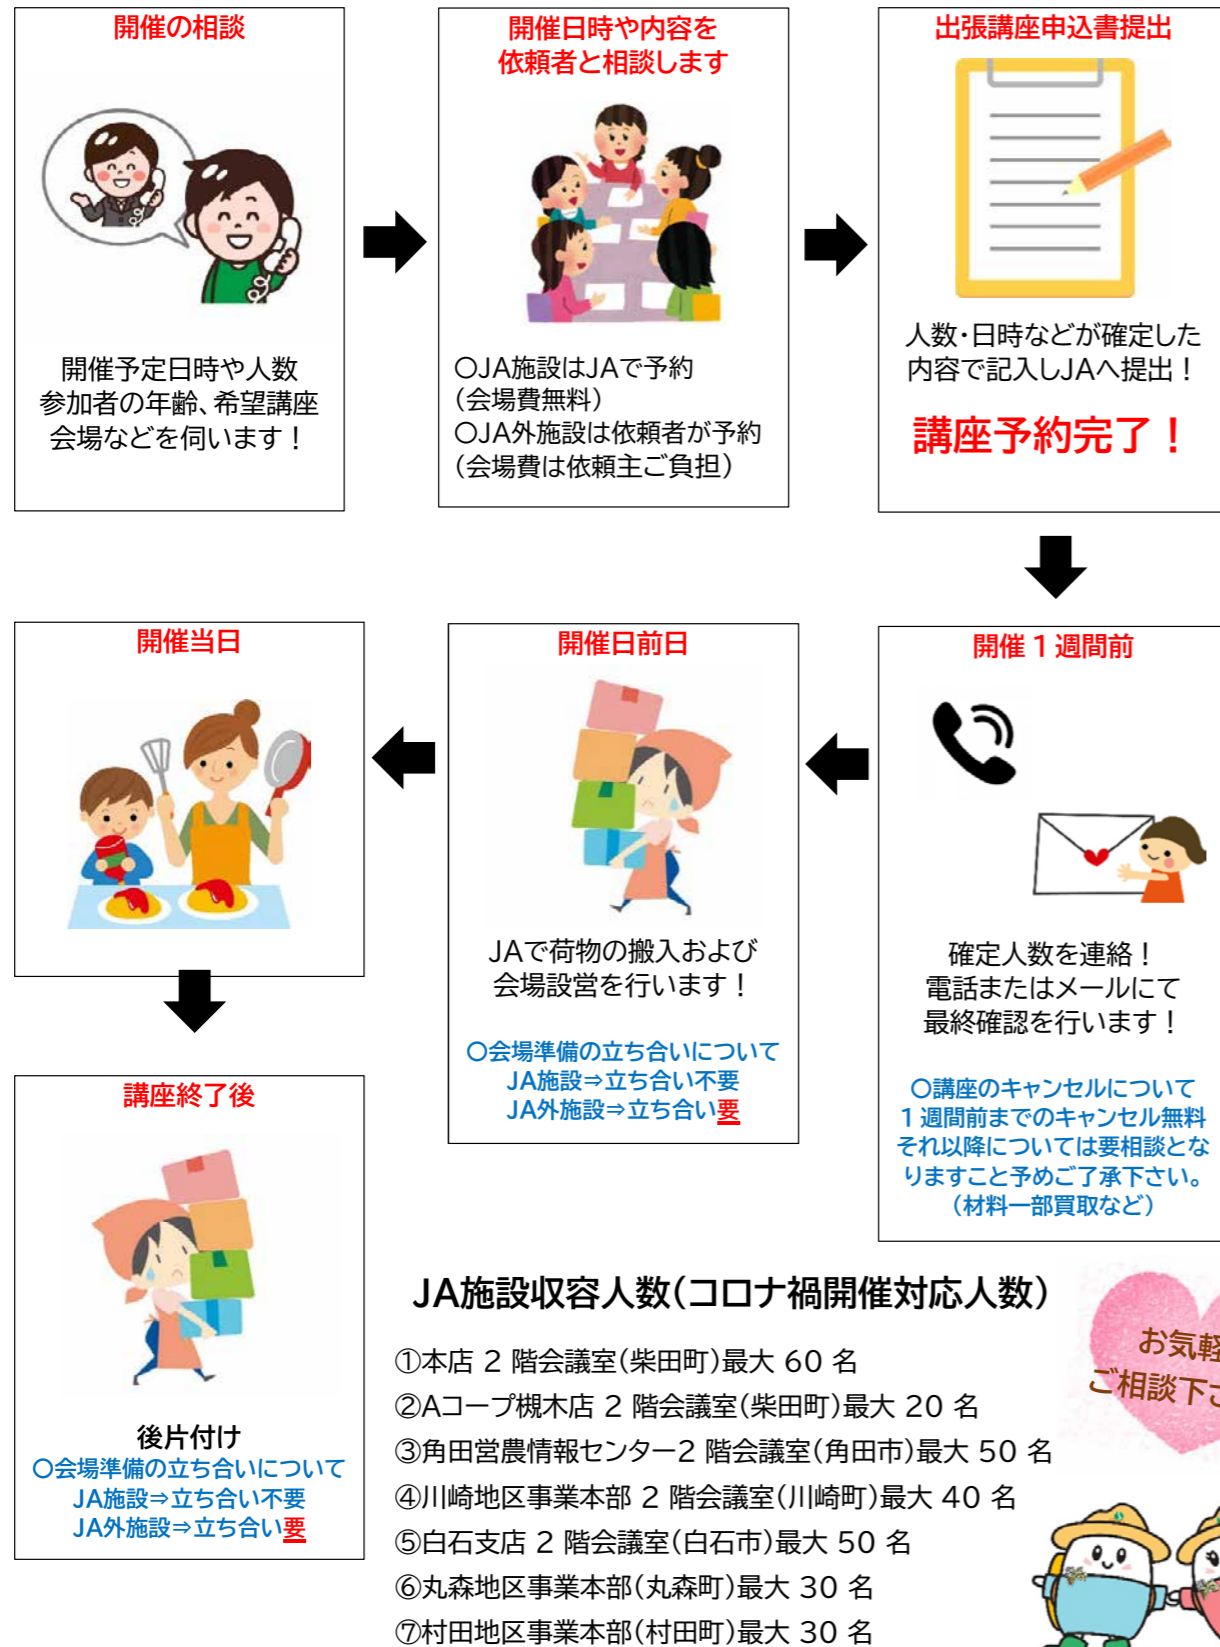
開催の相談

開催予定日時や人数
参加者の年齢、希望講座
会場などを伺います！

開催日時や内容を
依頼者と相談します

〇JA施設はJAで予約
（会場費無料）
〇JA外施設は依頼者が予約
（会場費は依頼主ご負担）

出張講座申込書提出

人数・日時などが確定した
内容で記入しJAへ提出！

講座予約完了！

開催１週間前

確定人数を連絡！
電話またはメールにて
最終確認を行います！

〇講座のキャンセルについて
１週間前までのキャンセル無料
それ以降については要相談となりますこと予めご了承下さい。
（材料一部買取など）

開催日前日

JAで荷物の搬入および
会場設営を行います！

〇会場準備の立ち合いについて
JA施設⇒立ち合い不要
JA外施設⇒立ち合い要

開催当日

講座終了後

後片付け
〇会場準備の立ち合いについて
JA施設⇒立ち合い不要
JA外施設⇒立ち合い要

JA施設収容人数（コロナ禍開催対応人数）

①本店２階会議室（柴田町）最大 60 名
②Aコープ槻木店２階会議室（柴田町）最大 20 名
③角田営農情報センター２階会議室（角田市）最大 50 名
④川崎地区事業本部２階会議室（川崎町）最大 40 名
⑤白石支店２階会議室（白石市）最大 50 名
⑥丸森地区事業本部（丸森町）最大 30 名
⑦村田地区事業本部（村田町）最大 30 名

お気軽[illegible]
ご相談下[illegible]